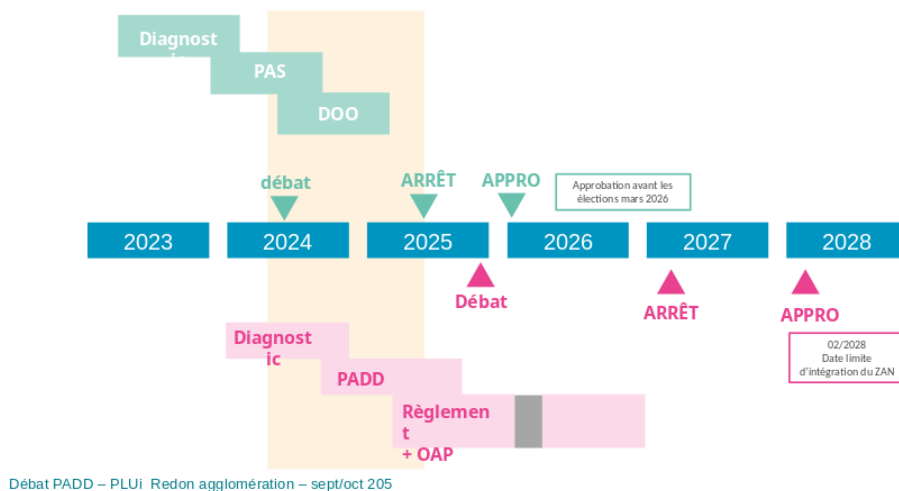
Diagnost ic

PAS

DOO

débat

ARRÊT

APPRO

Approbation avant les élections mars 2026

2023

2024

2025

2026

2027

2028

Débat

ARRÊT

APPRO

02/2028 Date limite d'intégration du ZAN

Diagnost ic

PADD

Règlement + OAP

Débat PADD – PLUi Redon agglomération – sept/oct 205